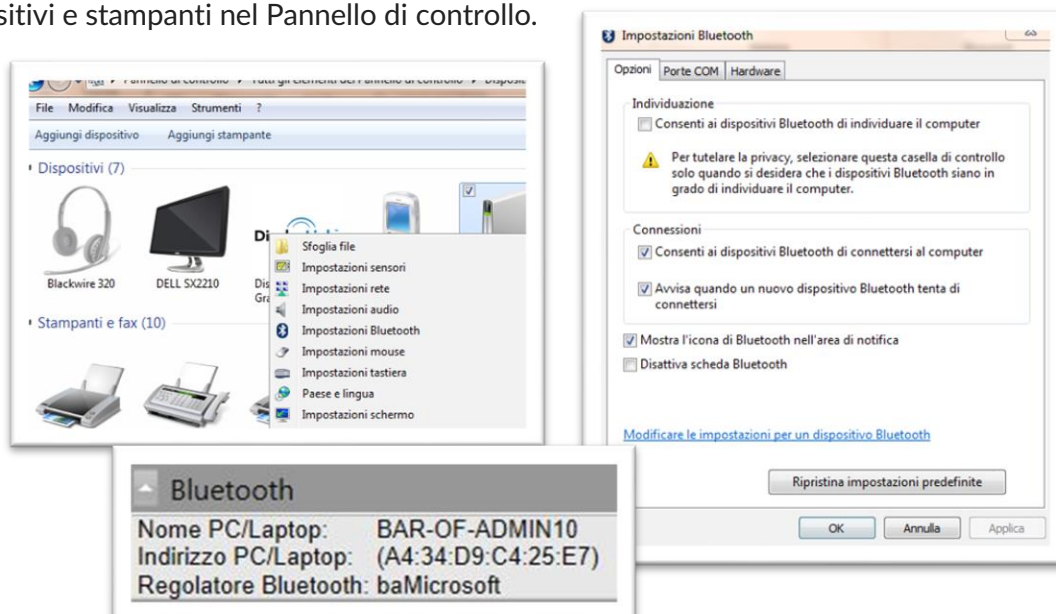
sitivi e stampanti nel Pannello di controllo.

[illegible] ▸ Pannello di controllo ▸ Tutti gli elementi del Pannello di controllo ▸ Disposi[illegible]

File Modifica Visualizza Strumenti ?

Aggiungi dispositivo Aggiungi stampante

Dispositivi (7)

Blackwire 320 DELL SX2210 Dis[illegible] Gra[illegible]

Sfoglia file
Impostazioni sensori
Impostazioni rete
Impostazioni audio
Impostazioni Bluetooth
Impostazioni mouse
Impostazioni tastiera
Paese e lingua
Impostazioni schermo

Stampanti e fax (10)

Impostazioni Bluetooth

Opzioni Porte COM Hardware

Individuazione
Consenti ai dispositivi Bluetooth di individuare il computer
Per tutelare la privacy, selezionare questa casella di controllo solo quando si desidera che i dispositivi Bluetooth siano in grado di individuare il computer.

Connessioni
Consenti ai dispositivi Bluetooth di connettersi al computer
Avvisa quando un nuovo dispositivo Bluetooth tenta di connettersi

Mostra l'icona di Bluetooth nell'area di notifica
Disattiva scheda Bluetooth

Modificare le impostazioni per un dispositivo Bluetooth

Ripristina impostazioni predefinite

OK Annulla Applica

Bluetooth
Nome PC/Laptop: BAR-OF-ADMIN10
Indirizzo PC/Laptop: (A4:34:D9:C4:25:E7)
Regolatore Bluetooth: baMicrosoft